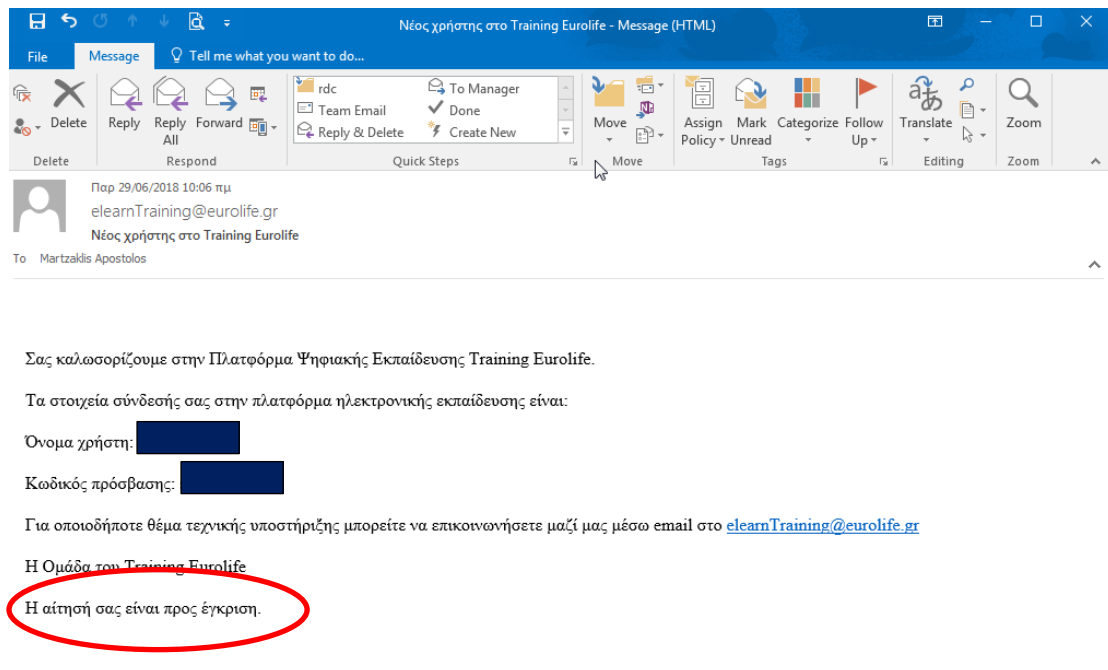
Νέος χρήστης στο Training Eurolife - Message (HTML)

File Message Tell me what you want to do...

Delete Reply Reply All Forward
Delete Respond

rdc
Team Email
Reply & Delete
To Manager
Done
Create New
Quick Steps

Move
Move

Assign Policy Mark Unread Categorize Follow Up
Tags

Translate
Editing

Zoom
Zoom

Παρ 29/06/2018 10:06 πμ
elearnTraining@eurolife.gr
Νέος χρήστης στο Training Eurolife
To Martzaklis Apostolos

Σας καλωσορίζουμε στην Πλατφόρμα Ψηφιακής Εκπαίδευσης Training Eurolife.

Τα στοιχεία σύνδεσής σας στην πλατφόρμα ηλεκτρονικής εκπαίδευσης είναι:

Όνομα χρήστη:

Κωδικός πρόσβασης:

Για οποιοδήποτε θέμα τεχνικής υποστήριξης μπορείτε να επικοινωνήσετε μαζί μας μέσω email στο elearnTraining@eurolife.gr

Η Ομάδα του Training Eurolife

Η αίτησή σας είναι προς έγκριση.